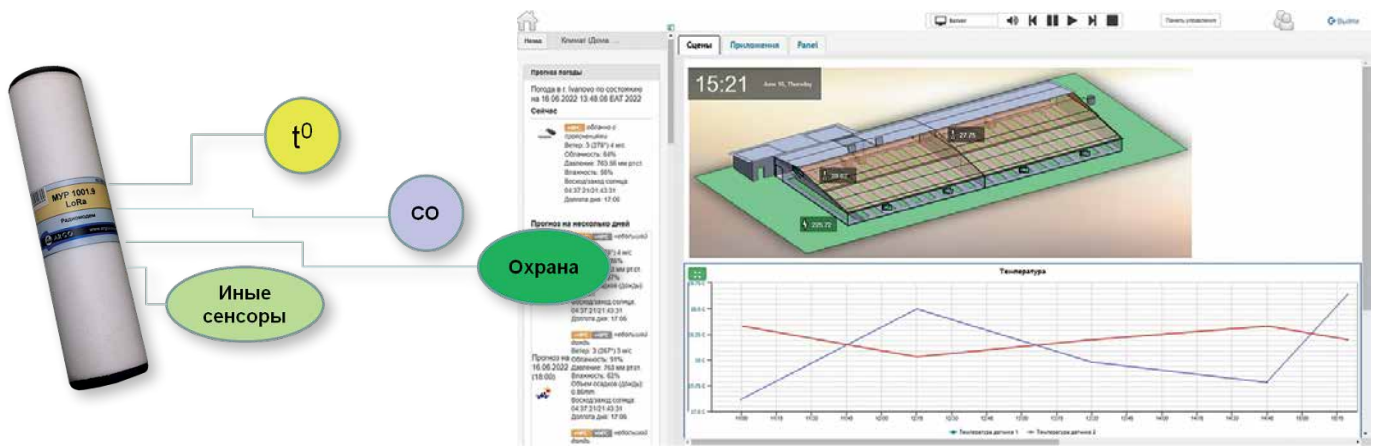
МУР 1001.9
LoRa
Радиомодем

$t^0$

CO

Охрана

Иные сенсоры

Выход

Панель управления

Новое

Климат (Дома ...

Прогноз погоды

Погода в г. Ivanovo по состоянию на 16.06.2022 13:48:08 EAT 2022

Сейчас

облачно с прояснениями
Ветер: 3 (279°) 4 м/с
Облачность: 64%
Давление: 763.96 мм рт.ст.
Влажность: 56%
Восход/заход солнца: 04:37:21/21:43:31
Долгота дня: 17:06

Прогноз на несколько дней

небольшой дождь

Восход/заход солнца: 04:37:21/21:43:31
Долгота дня: 17:06

небольшой дождь
Ветер: 3 (267°) 3 м/с
Облачность: 91%
Давление: 763 мм рт.ст.
Влажность: 62%
Объем осадков (дождь): 0.86mm
Восход/заход солнца: 04:37:21/21:43:31
Долгота дня: 17:06

Прогноз на 16.06.2022 (18:00)

небольшой дождь

Сцены

Приложения

Panel

15:21

June 16, Thursday

27.75

28.62

225.72

Температура

Температура датчика 1

Температура датчика 2